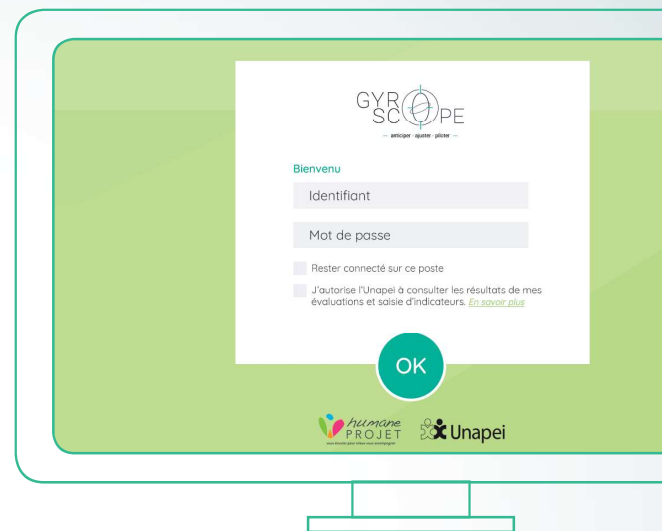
GYR SC PE
— anticiper · ajuster · piloter —

Bienvenu

Identifiant

Mot de passe

Rester connecté sur ce poste

J'autorise l'Unapei à consulter les résultats de mes évaluations et saisie d'indicateurs. En savoir plus

OK

humane PROJET

Unapei